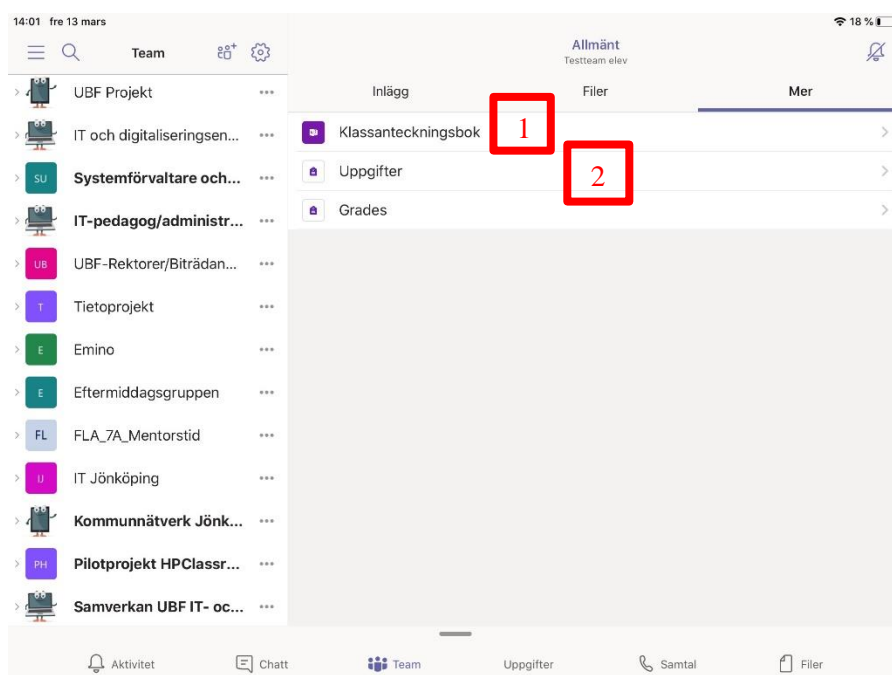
14:01 fre 13 mars

18 %

Team

Allmänt
Testteam elev

UBF Projekt ···

IT och digitaliseringsen... ···

SU Systemförvaltare och... ···

IT-pedagog/administr... ···

UB UBF-Rektorer/Biträdan... ···

T Tietoprojekt ···

E Emino ···

E Eftermiddagsgruppen ···

FL FLA_7A_Mentorstid ···

IJ IT Jönköping ···

Kommunnätverk Jönk... ···

PH Pilotprojekt HPClassr... ···

Samverkan UBF IT- oc... ···

Inlägg
Filer
Mer

Klassanteckningsbok
1
Uppgifter
2
Grades

Aktivitet
Chatt
Team
Uppgifter
Samtal
Filer